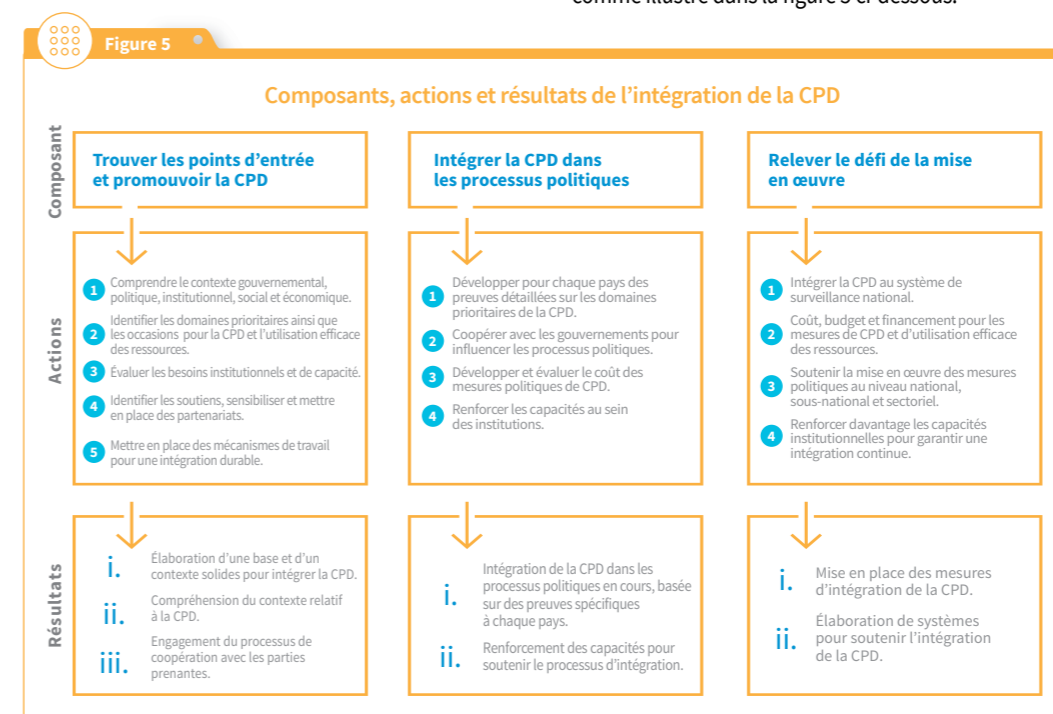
Figure 5

Composants, actions et résultats de l'intégration de la CPD

Composant

Trouver les points d'entrée et promouvoir la CPD

Intégrer la CPD dans les processus politiques

Relever le défi de la mise en œuvre

Actions

1 Comprendre le contexte gouvernemental, politique, institutionnel, social et économique.

2 Identifier les domaines prioritaires ainsi que les occasions pour la CPD et l'utilisation efficace des ressources.

3 Évaluer les besoins institutionnels et de capacité.

4 Identifier les soutiens, sensibiliser et mettre en place des partenariats.

5 Mettre en place des mécanismes de travail pour une intégration durable.

1 Développer pour chaque pays des preuves détaillées sur les domaines prioritaires de la CPD.

2 Coopérer avec les gouvernements pour influencer les processus politiques.

3 Développer et évaluer le coût des mesures politiques de CPD.

4 Renforcer les capacités au sein des institutions.

1 Intégrer la CPD au système de surveillance national.

2 Coût, budget et financement pour les mesures de CPD et d'utilisation efficace des ressources.

3 Soutenir la mise en œuvre des mesures politiques au niveau national, sous-national et sectoriel.

4 Renforcer davantage les capacités institutionnelles pour garantir une intégration continue.

Résultats

i. Élaboration d'une base et d'un contexte solides pour intégrer la CPD.

ii. Compréhension du contexte relatif à la CPD.

iii. Engagement du processus de coopération avec les parties prenantes.

i. Intégration de la CPD dans les processus politiques en cours, basée sur des preuves spécifiques à chaque pays.

ii. Renforcement des capacités pour soutenir le processus d'intégration.

i. Mise en place des mesures d'intégration de la CPD.

ii. Élaboration de systèmes pour soutenir l'intégration de la CPD.